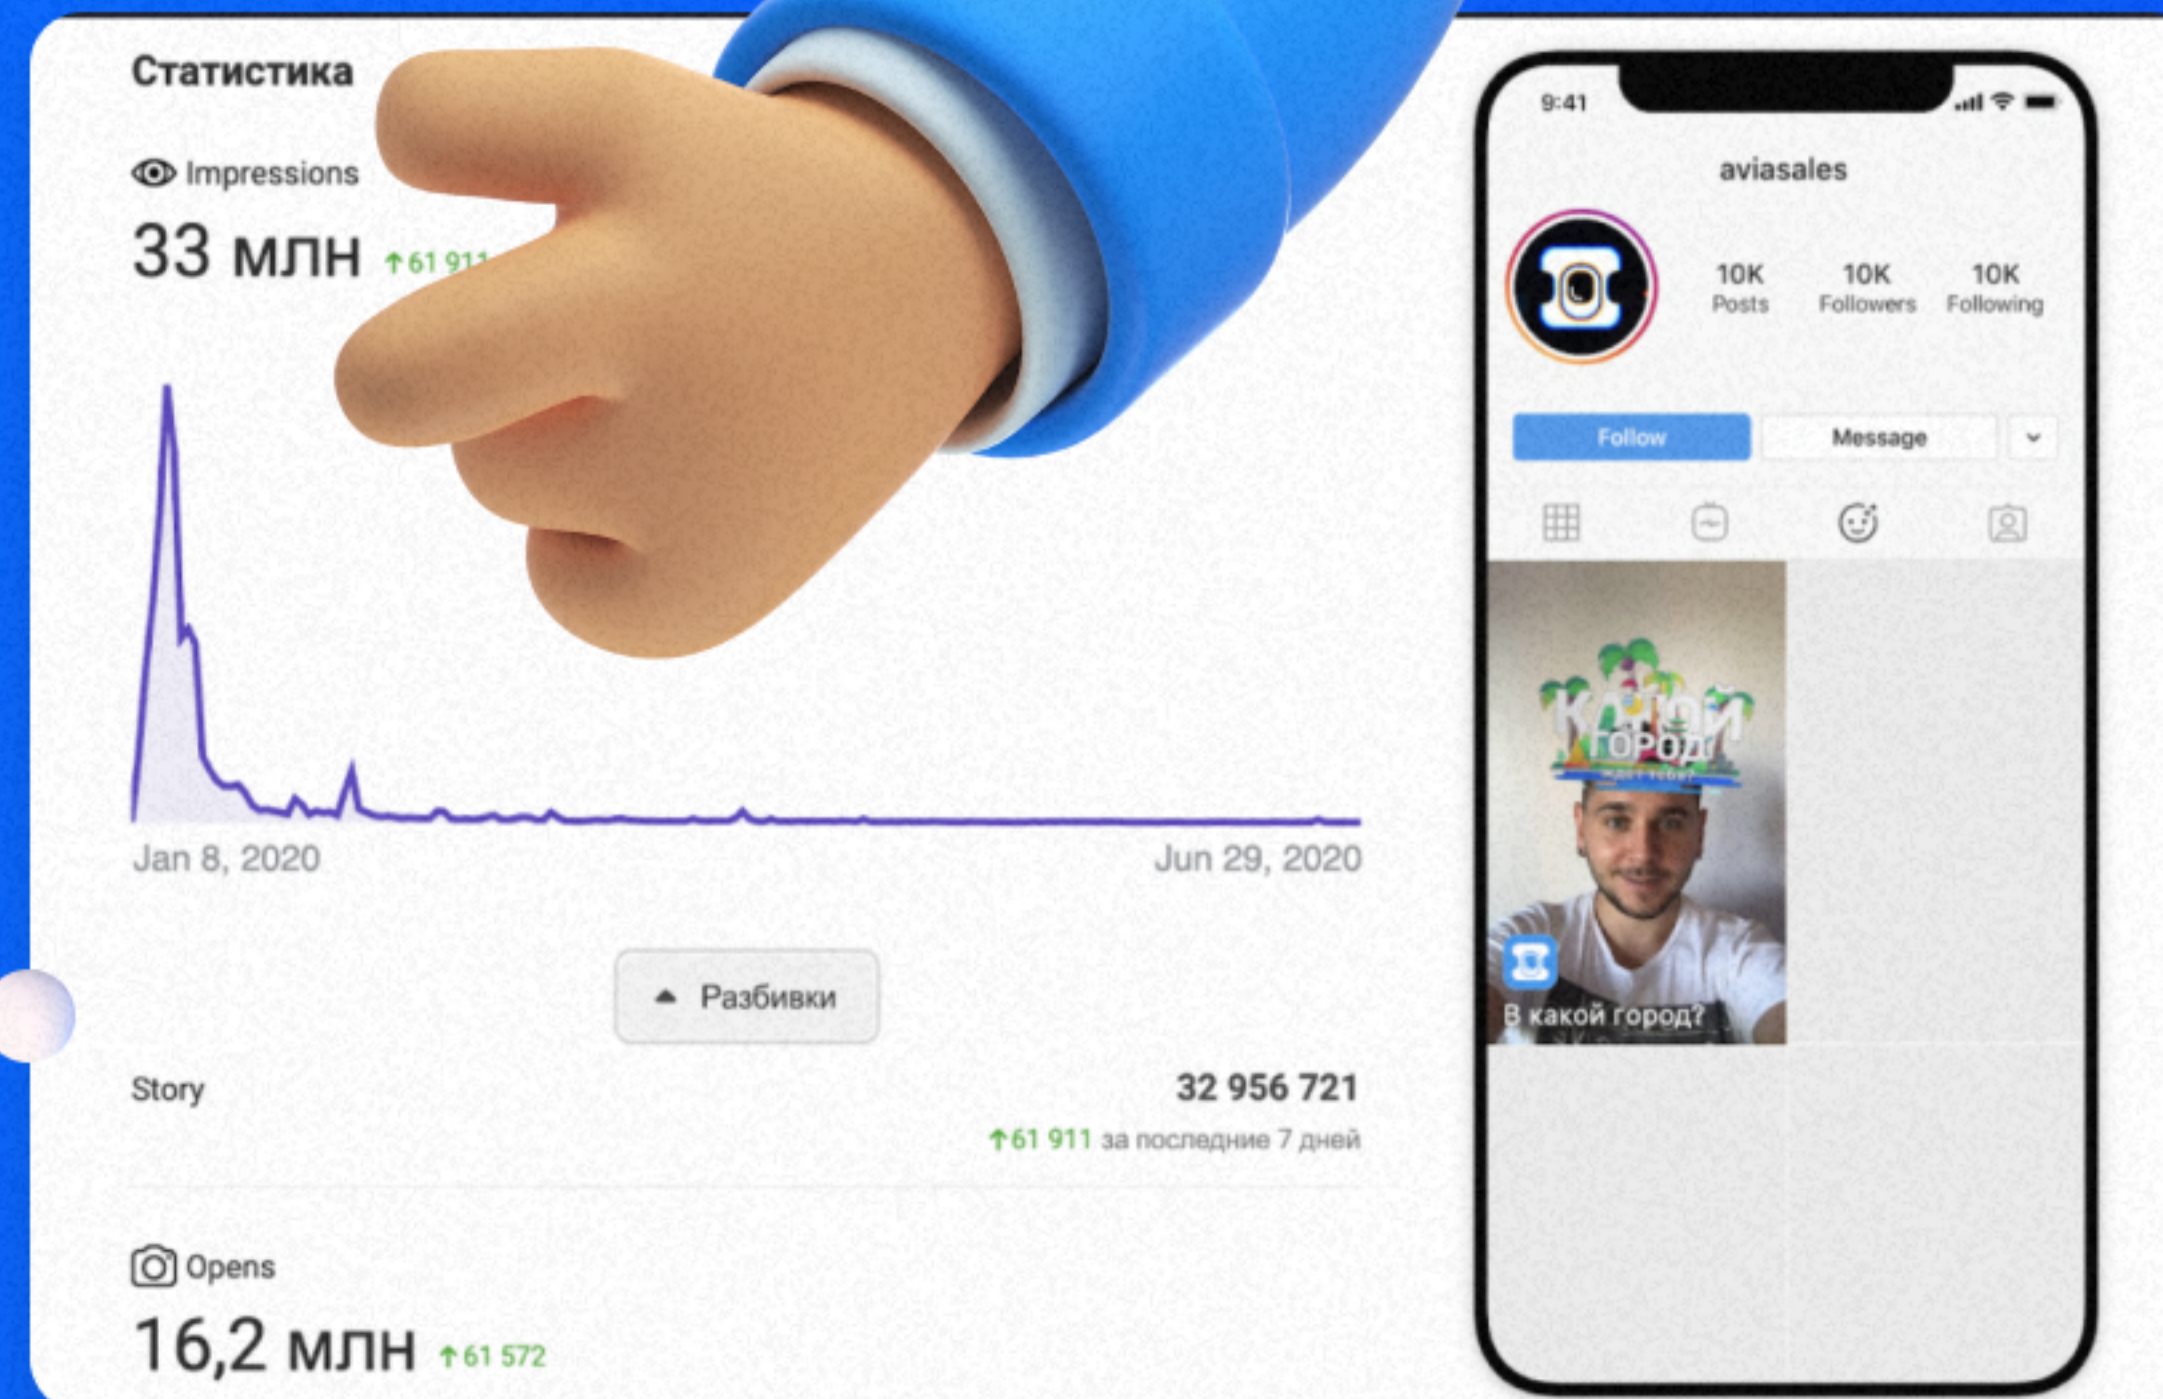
Статистика

Impressions

33 млн ↑61 91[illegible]

Jan 8, 2020

Jun 29, 2020

Разбивки

Story

32 956 721

↑61 911 за последние 7 дней

Opens

16,2 млн ↑61 572

9:41

aviasales

10K Posts

10K Followers

10K Following

Follow

Message

КАКОЙ ГОРОД

В какой город?